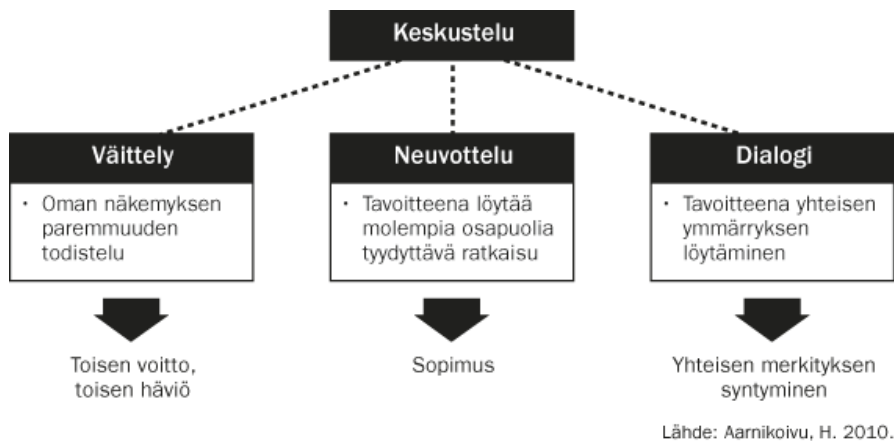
Keskustelu

Väittely

• Oman näkemyksen paremmuuden todistelu

Toisen voitto, toisen häviö

Neuvottelu

• Tavoitteena löytää molempia osapuolia tyydyttävä ratkaisu

Sopimus

Dialogi

• Tavoitteena yhteisen ymmärryksen löytäminen

Yhteisen merkityksen syntyminen

Lähde: Aarnikoivu, H. 2010.